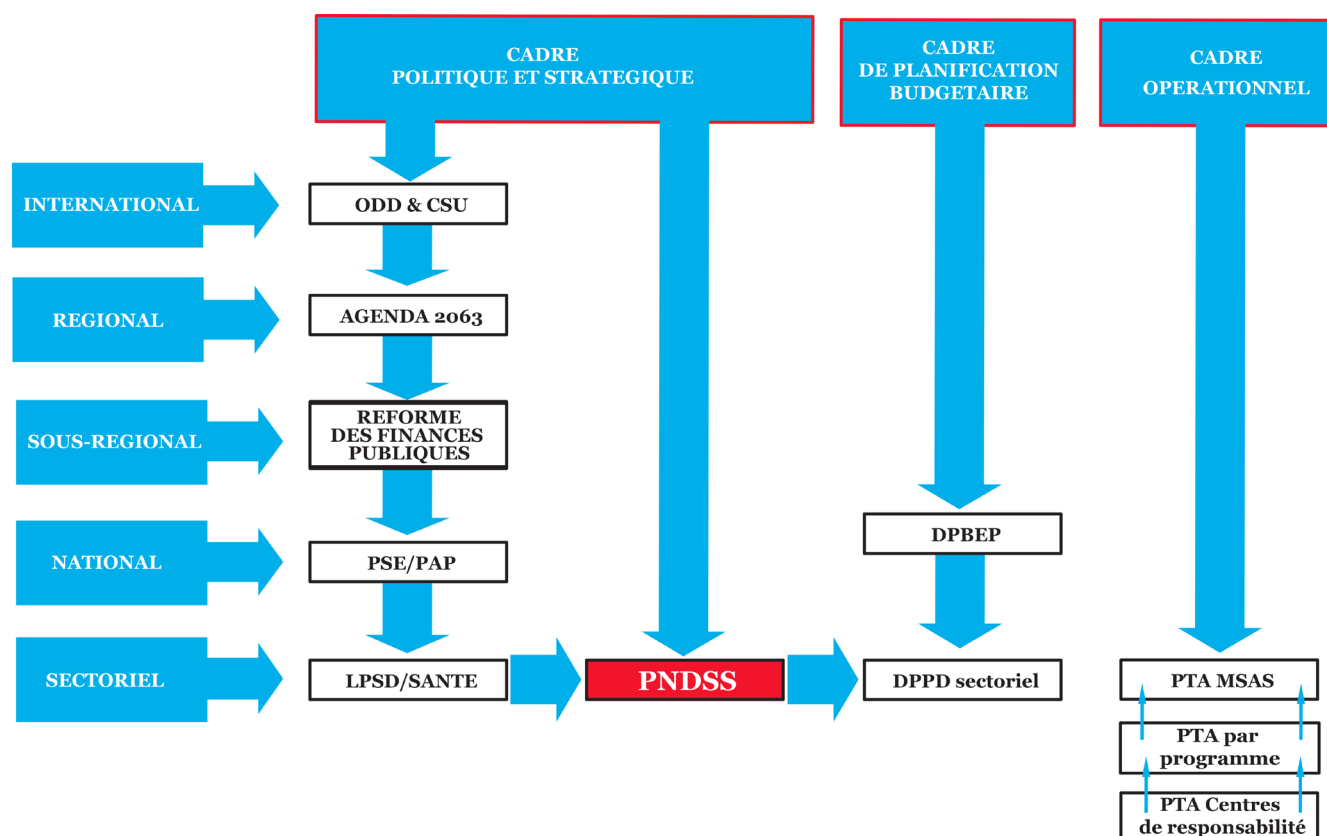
CADRE POLITIQUE ET STRATEGIQUE

CADRE DE PLANIFICATION BUDGETAIRE

CADRE OPERATIONNEL

INTERNATIONAL

ODD & CSU

REGIONAL

AGENDA 2063

SOUS-REGIONAL

REFORME DES FINANCES PUBLIQUES

NATIONAL

PSE/PAP

DPBEP

SECTORIEL

LPSD/SANTE

PNDSS

DPPD sectoriel

PTA MSAS

PTA par programme

PTA Centres de responsabilité